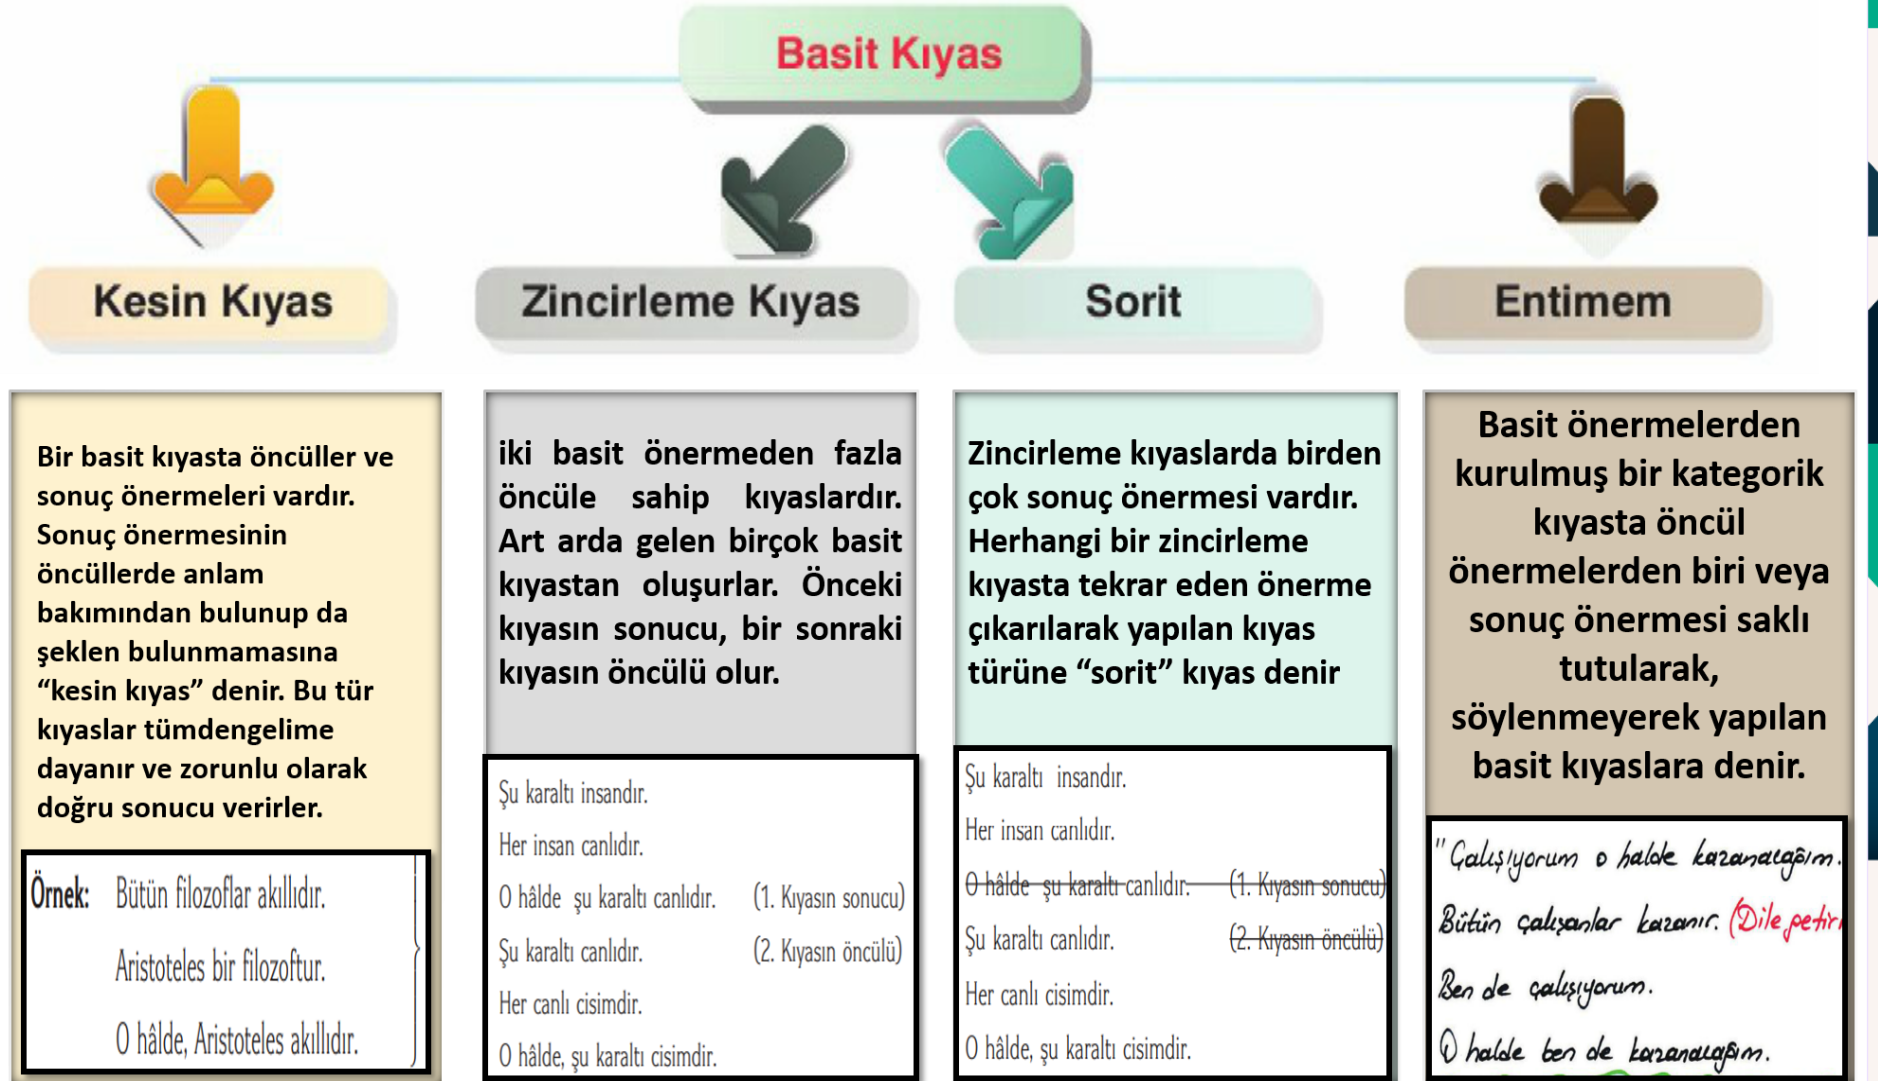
Basit Kıyas

Kesin Kıyas

Zincirleme Kıyas

Sorit

Entimem

Bir basit kıyasta öncüller ve sonuç önermeleri vardır. Sonuç önermesinin öncüllerde anlam bakımından bulunup da şeklen bulunmamasına “kesin kıyas” denir. Bu tür kıyaslar tümdengelime dayanır ve zorunlu olarak doğru sonucu verirler.

Örnek: Bütün filozoflar akıllıdır.
Aristoteles bir filozoftur.
O hâlde, Aristoteles akıllıdır.

iki basit önermeden fazla öncüle sahip kıyaslardır. Art arda gelen birçok basit kıyastan oluşurlar. Önceki kıyasın sonucu, bir sonraki kıyasın öncülü olur.

Şu karaltı insandır.
Her insan canlıdır.
O hâlde şu karaltı canlıdır. (1. Kıyasın sonucu)
Şu karaltı canlıdır. (2. Kıyasın öncülü)
Her canlı cisimdir.
O hâlde, şu karaltı cisimdir.

Zincirleme kıyaslarda birden çok sonuç önermesi vardır. Herhangi bir zincirleme kıyasta tekrar eden önerme çıkarılarak yapılan kıyas türüne “sorit” kıyas denir

Şu karaltı insandır.
Her insan canlıdır.
O hâlde şu karaltı canlıdır. (1. Kıyasın sonucu)
Şu karaltı canlıdır. (2. Kıyasın öncülü)
Her canlı cisimdir.
O hâlde, şu karaltı cisimdir.

Basit önermelerden kurulmuş bir kategorik kıyasta öncül önermelerden biri veya sonuç önermesi saklı tutularak, söylenmeyerek yapılan basit kıyaslara denir.

"Çalışıyorum o halde kazanacağım.
Bütün çalışanlar kazanır. (Dile petir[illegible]
Ben de çalışıyorum.
O halde ben de kazanacağım.